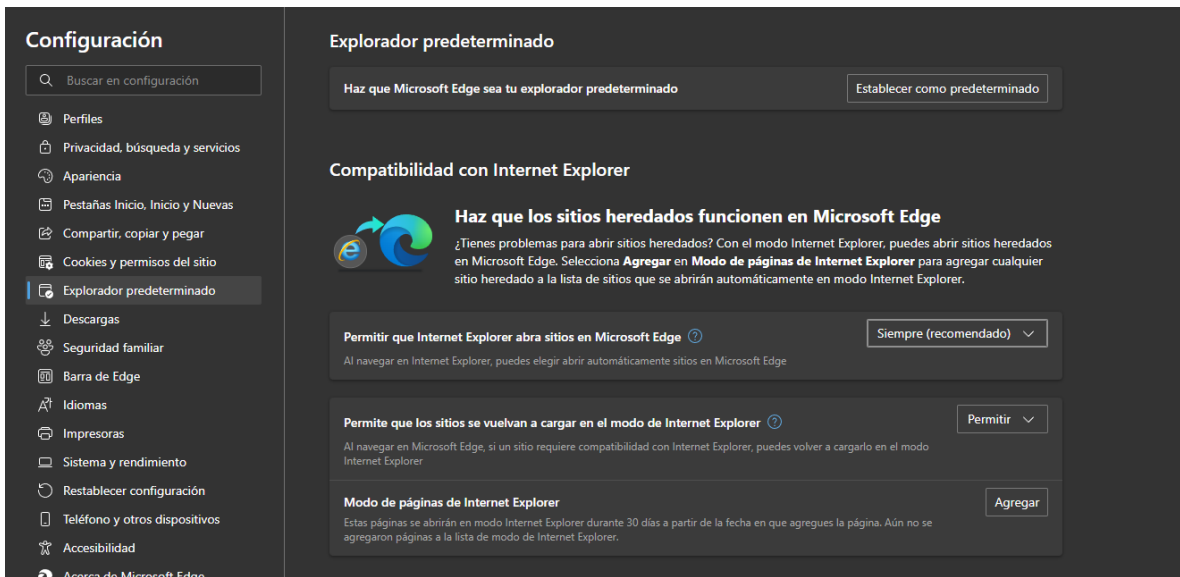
Configuración

Buscar en configuración

Perfiles
Privacidad, búsqueda y servicios
Apariencia
Pestañas Inicio, Inicio y Nuevas
Compartir, copiar y pegar
Cookies y permisos del sitio
Explorador predeterminado
Descargas
Seguridad familiar
Barra de Edge
Idiomas
Impresoras
Sistema y rendimiento
Restablecer configuración
Teléfono y otros dispositivos
Accesibilidad
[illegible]

Explorador predeterminado

Haz que Microsoft Edge sea tu explorador predeterminado

Establecer como predeterminado

Compatibilidad con Internet Explorer

Haz que los sitios heredados funcionen en Microsoft Edge

¿Tienes problemas para abrir sitios heredados? Con el modo Internet Explorer, puedes abrir sitios heredados en Microsoft Edge. Selecciona **Agregar** en **Modo de páginas de Internet Explorer** para agregar cualquier sitio heredado a la lista de sitios que se abrirán automáticamente en modo Internet Explorer.

Permitir que Internet Explorer abra sitios en Microsoft Edge ?

Siempre (recomendado)

Al navegar en Internet Explorer, puedes elegir abrir automáticamente sitios en Microsoft Edge

Permite que los sitios se vuelvan a cargar en el modo de Internet Explorer ?

Permitir

Al navegar en Microsoft Edge, si un sitio requiere compatibilidad con Internet Explorer, puedes volver a cargarlo en el modo Internet Explorer

Modo de páginas de Internet Explorer

Agregar

Estas páginas se abrirán en modo Internet Explorer durante 30 días a partir de la fecha en que agregues la página. Aún no se agregaron páginas a la lista de modo de Internet Explorer.